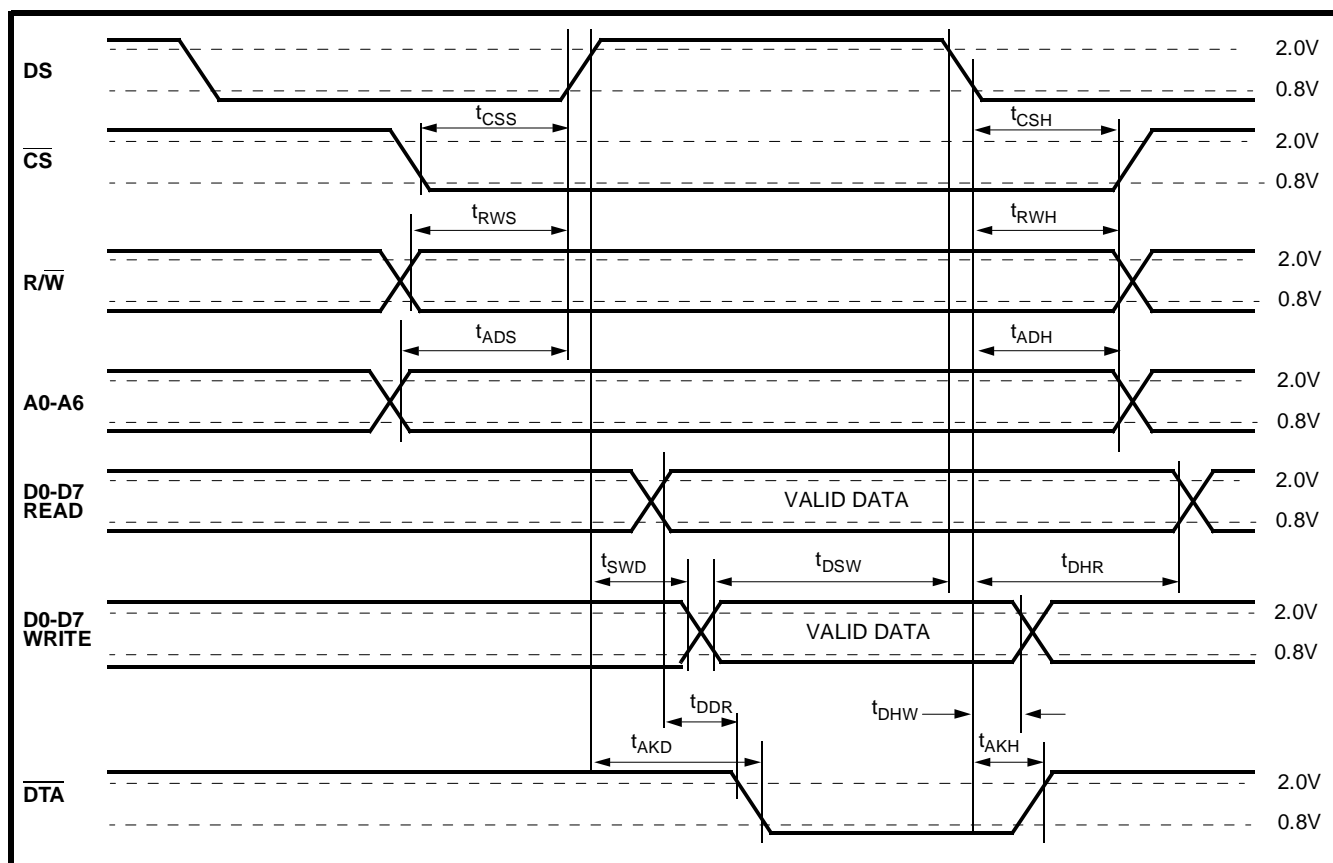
DS
$t_{CSS}$
$t_{CSH}$
2.0V
0.8V
$\overline{CS}$
2.0V
0.8V
$t_{RWS}$
$t_{RWH}$
$R/\overline{W}$
2.0V
0.8V
$t_{ADS}$
$t_{ADH}$
A0-A6
2.0V
0.8V
D0-D7 READ
VALID DATA
2.0V
0.8V
$t_{SWD}$
$t_{DSW}$
$t_{DHR}$
D0-D7 WRITE
VALID DATA
2.0V
0.8V
$t_{DDR}$
$t_{DHW}$
$t_{AKD}$
$t_{AKH}$
$\overline{DTA}$
2.0V
0.8V